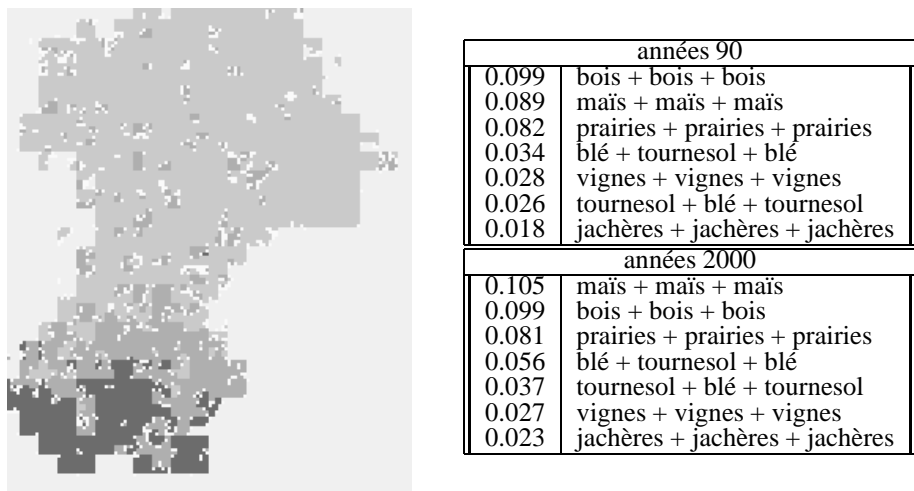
| années 90 | |
|---|---|
| 0.099 | bois + bois + bois |
| 0.089 | maïs + maïs + maïs |
| 0.082 | prairies + prairies + prairies |
| 0.034 | blé + tournesol + blé |
| 0.028 | vignes + vignes + vignes |
| 0.026 | tournesol + blé + tournesol |
| 0.018 | jachères + jachères + jachères |

| années 2000 | |
|---|---|
| 0.105 | maïs + maïs + maïs |
| 0.099 | bois + bois + bois |
| 0.081 | prairies + prairies + prairies |
| 0.056 | blé + tournesol + blé |
| 0.037 | tournesol + blé + tournesol |
| 0.027 | vignes + vignes + vignes |
| 0.023 | jachères + jachères + jachères |